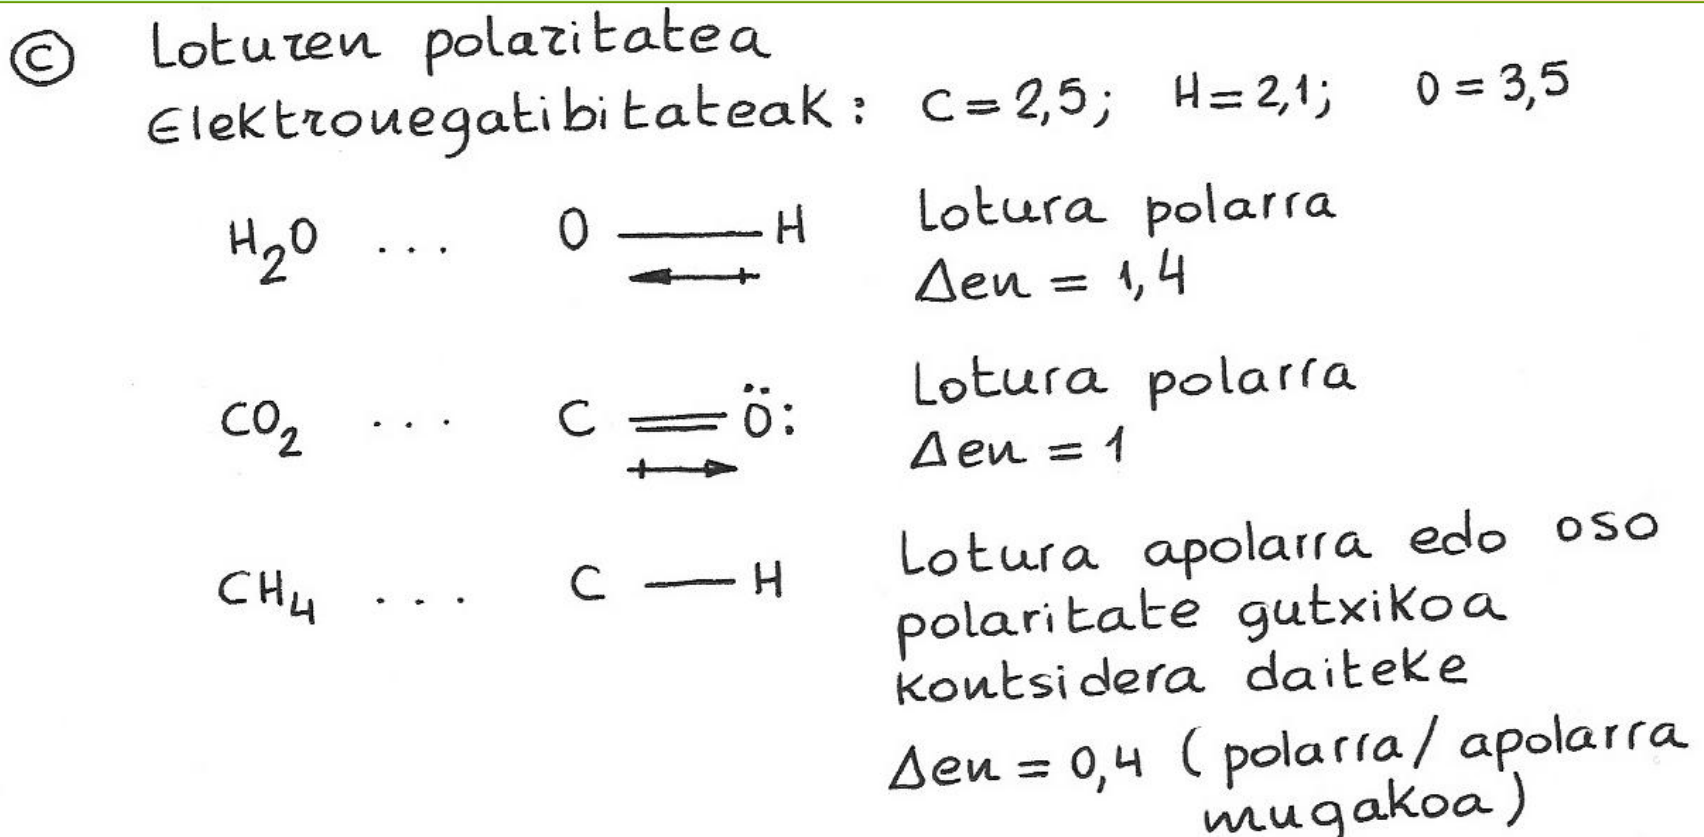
© Loturen polaritatea
Elektronegatibitateak: $C = 2,5$; $H = 2,1$; $O = 3,5$

$H_2O$ . . . $O — H$ Lotura polarra
$\Delta en = 1,4$

$CO_2$ . . . $C = \ddot{O}:$ Lotura polarra
$\Delta en = 1$

$CH_4$ . . . $C — H$ Lotura apolarra edo oso polaritate gutxikoa kontsidera daiteke
$\Delta en = 0,4$ (polarra/apolarra mugakoa)